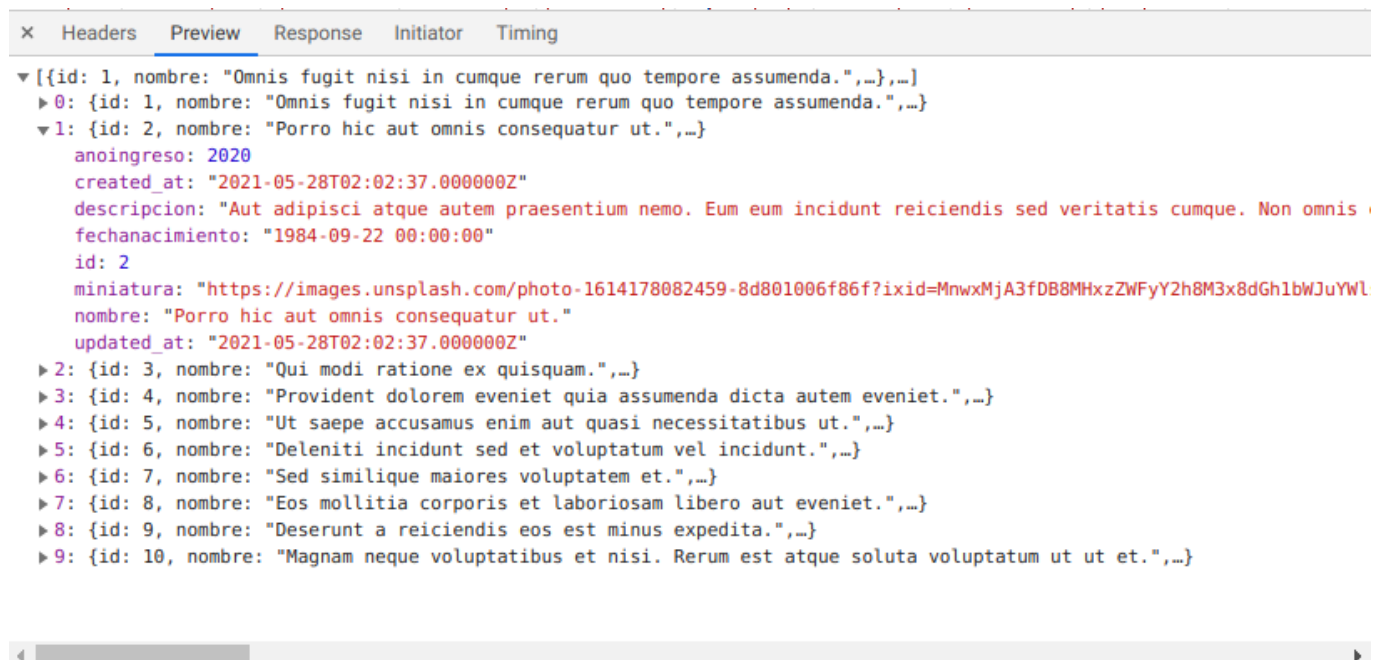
× Headers Preview Response Initiator Timing

▼[{id: 1, nombre: "Omnis fugit nisi in cumque rerum quo tempore assumenda.",…},…]
▶0: {id: 1, nombre: "Omnis fugit nisi in cumque rerum quo tempore assumenda.",…}
▼1: {id: 2, nombre: "Porro hic aut omnis consequatur ut.",…}
anoingreso: 2020
created_at: "2021-05-28T02:02:37.000000Z"
descripcion: "Aut adipisci atque autem praesentium nemo. Eum eum incidunt reiciendis sed veritatis cumque. Non omnis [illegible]
fechanacimiento: "1984-09-22 00:00:00"
id: 2
miniatura: "https://images.unsplash.com/photo-1614178082459-8d801006f86f?ixid=MnwxMjA3fDB8MHxzZWFyY2h8M3x8dGh1bWJuYWl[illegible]
nombre: "Porro hic aut omnis consequatur ut."
updated_at: "2021-05-28T02:02:37.000000Z"
▶2: {id: 3, nombre: "Qui modi ratione ex quisquam.",…}
▶3: {id: 4, nombre: "Provident dolorem eveniet quia assumenda dicta autem eveniet.",…}
▶4: {id: 5, nombre: "Ut saepe accusamus enim aut quasi necessitatibus ut.",…}
▶5: {id: 6, nombre: "Deleniti incidunt sed et voluptatum vel incidunt.",…}
▶6: {id: 7, nombre: "Sed similique maiores voluptatem et.",…}
▶7: {id: 8, nombre: "Eos mollitia corporis et laboriosam libero aut eveniet.",…}
▶8: {id: 9, nombre: "Deserunt a reiciendis eos est minus expedita.",…}
▶9: {id: 10, nombre: "Magnam neque voluptatibus et nisi. Rerum est atque soluta voluptatum ut ut et.",…}